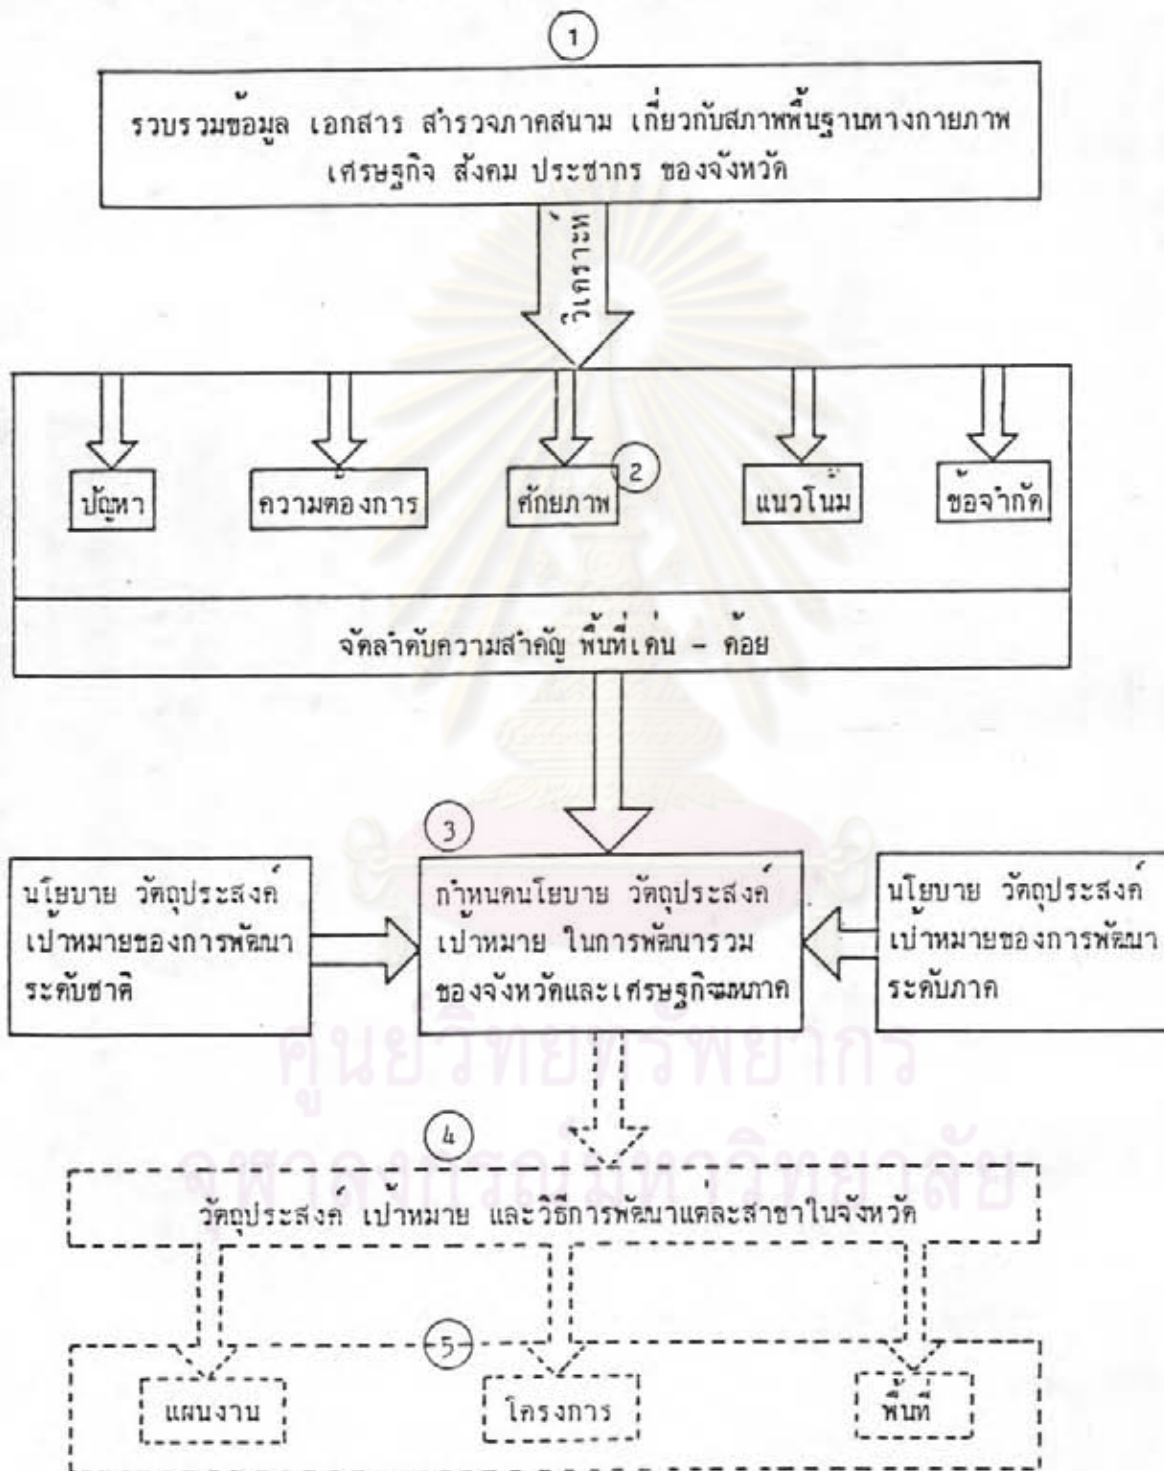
1

รวบรวมข้อมูล เอกสาร สำรวจภาคสนาม เกี่ยวกับสภาพพื้นฐานทางกายภาพ เศรษฐกิจ สังคม ประชากร ของจังหวัด

วิเคราะห์

ปัญหา

ความต้องการ

ศักยภาพ

2

แนวโน้ม

ข้อจำกัด

จัดลำดับความสำคัญ พื้นที่เด่น - ด้อย

3

นโยบาย วัตถุประสงค์ เป้าหมายของการพัฒนา ระดับชาติ

กำหนดนโยบาย วัตถุประสงค์ เป้าหมาย ในการพัฒนารวม ของจังหวัดและเศรษฐกิจมหภาค

นโยบาย วัตถุประสงค์ เป้าหมายของการพัฒนา ระดับภาค

4

วัตถุประสงค์ เป้าหมาย และวิธีการพัฒนาแต่ละสาขาในจังหวัด

5

แผนงาน

โครงการ

พื้นที่